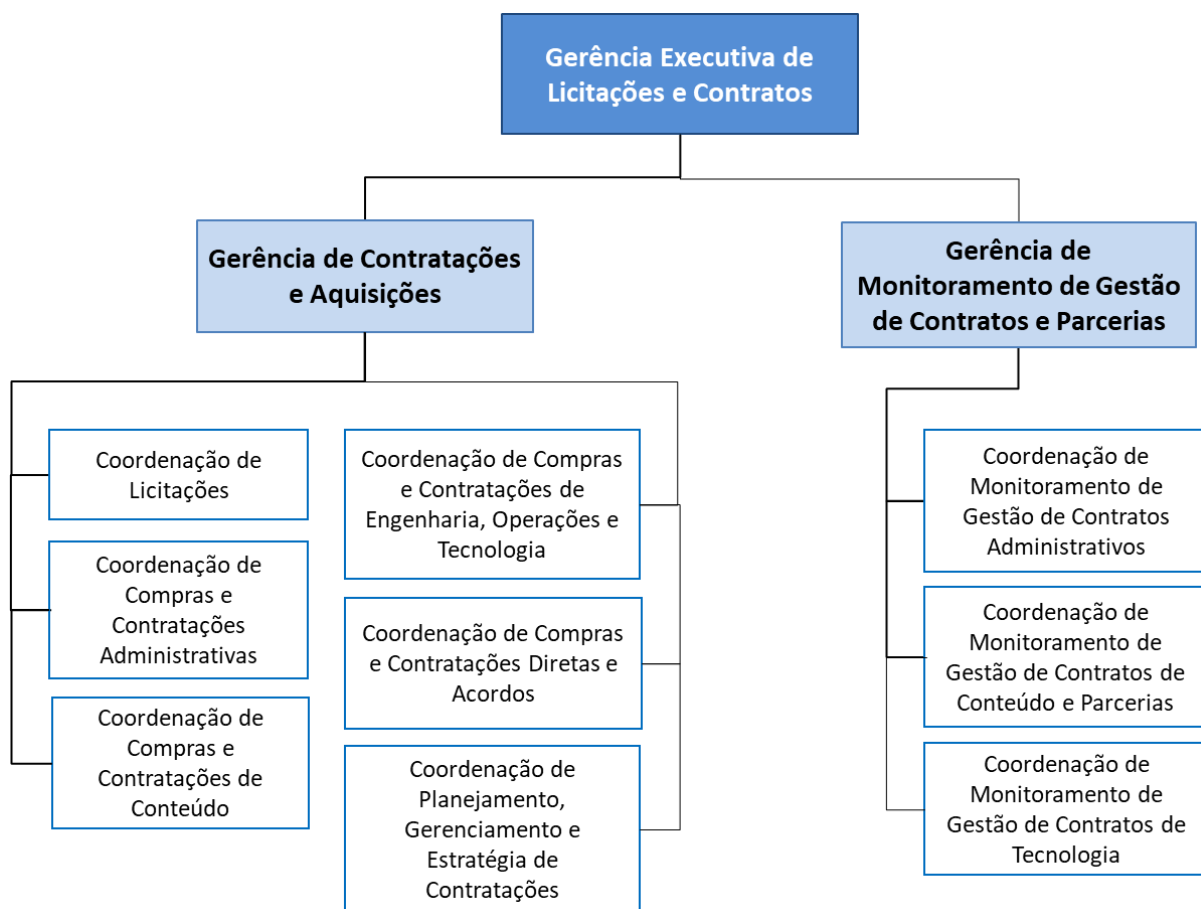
Gerência Executiva de Licitações e Contratos

Gerência de Contratações e Aquisições

Coordenação de Licitações

Coordenação de Compras e Contratações Administrativas

Coordenação de Compras e Contratações de Conteúdo

Coordenação de Compras e Contratações de Engenharia, Operações e Tecnologia

Coordenação de Compras e Contratações Diretas e Acordos

Coordenação de Planejamento, Gerenciamento e Estratégia de Contratações

Gerência de Monitoramento de Gestão de Contratos e Parcerias

Coordenação de Monitoramento de Gestão de Contratos Administrativos

Coordenação de Monitoramento de Gestão de Contratos de Conteúdo e Parcerias

Coordenação de Monitoramento de Gestão de Contratos de Tecnologia